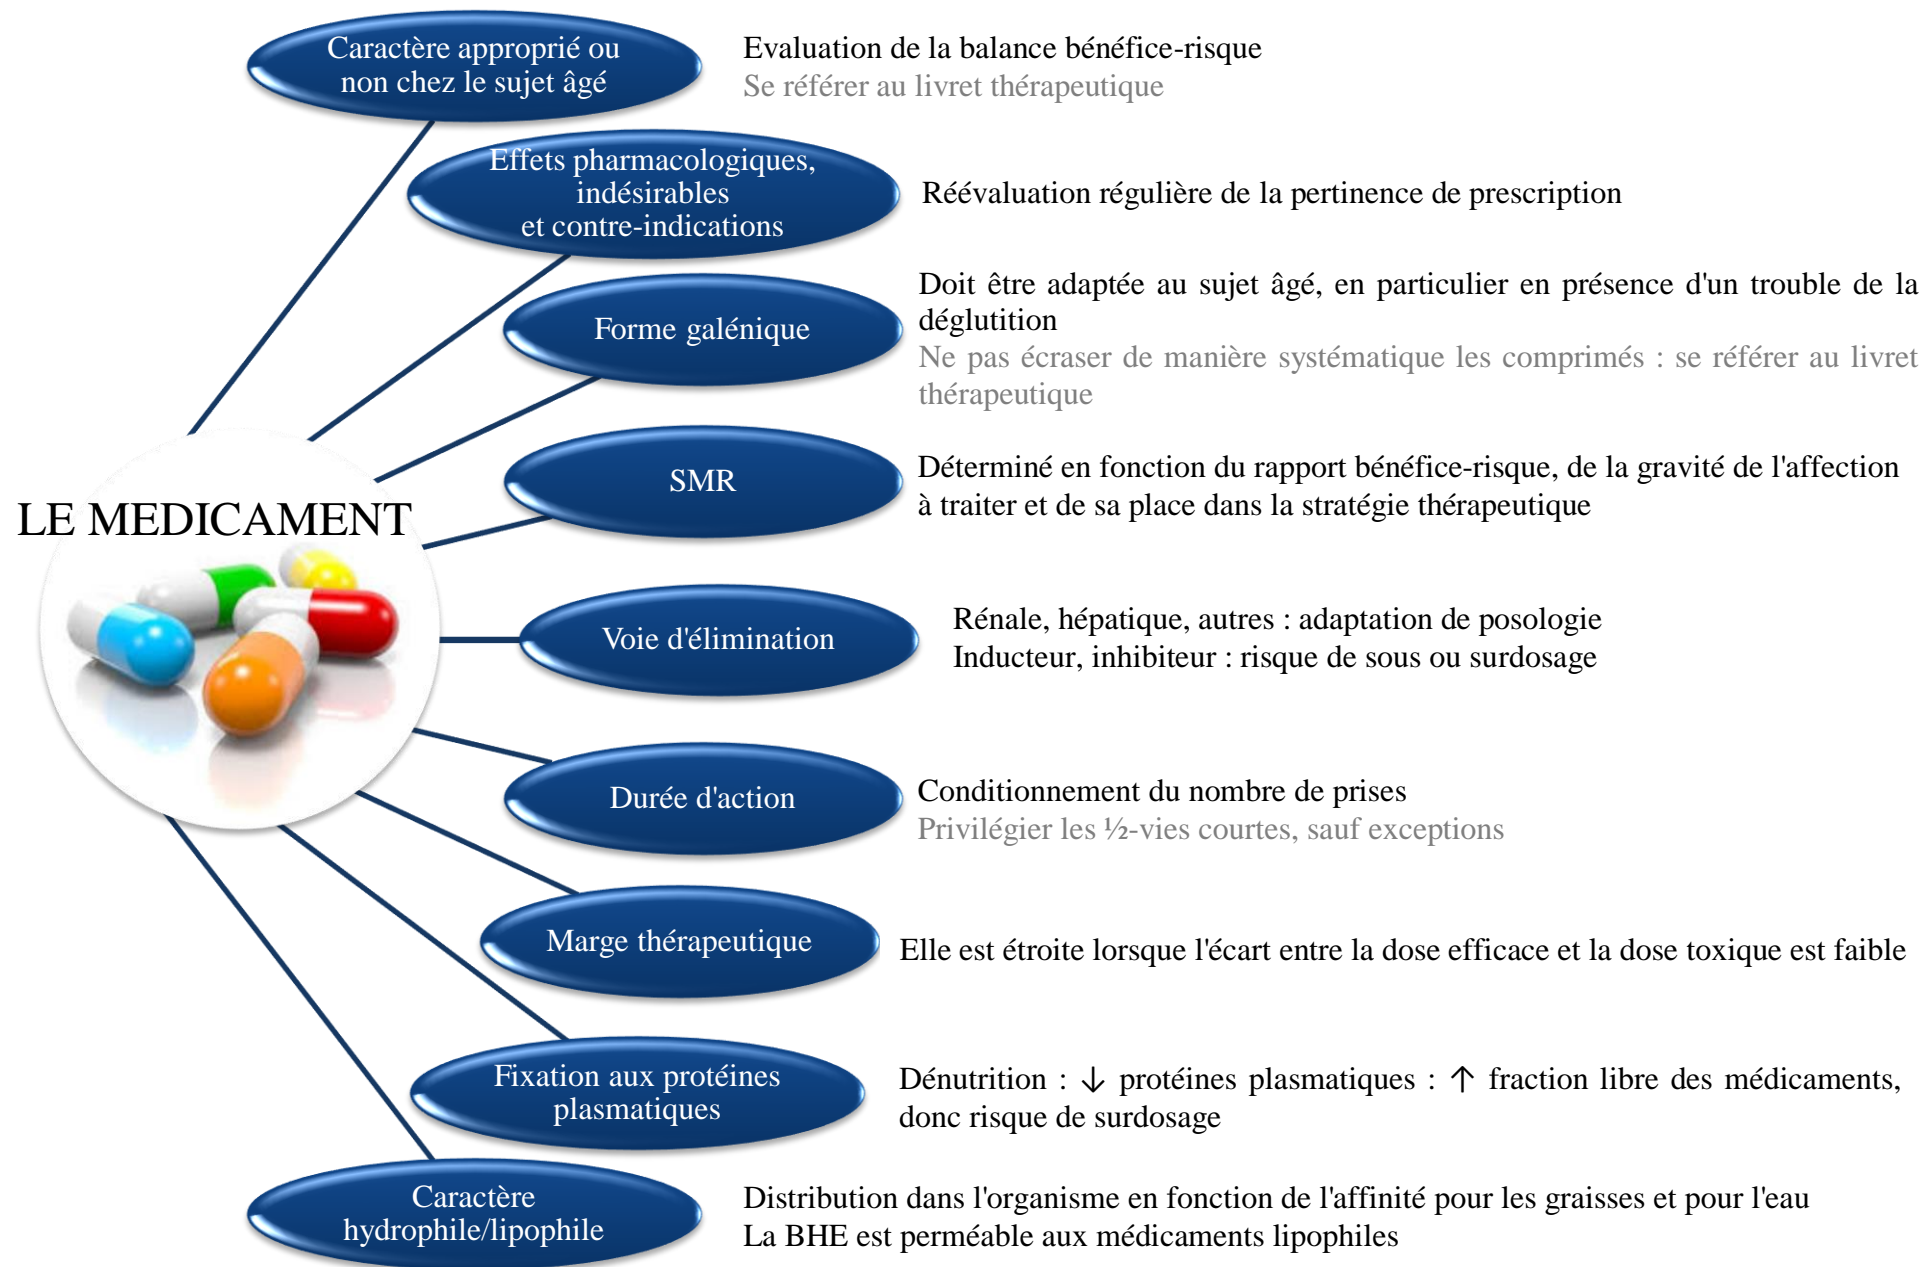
LE MEDICAMENT

Caractère approprié ou non chez le sujet âgé

Evaluation de la balance bénéfice-risque
Se référer au livret thérapeutique

Effets pharmacologiques, indésirables et contre-indications

Réévaluation régulière de la pertinence de prescription

Forme galénique

Doit être adaptée au sujet âgé, en particulier en présence d'un trouble de la déglutition
Ne pas écraser de manière systématique les comprimés : se référer au livret thérapeutique

SMR

Déterminé en fonction du rapport bénéfice-risque, de la gravité de l'affection à traiter et de sa place dans la stratégie thérapeutique

Voie d'élimination

Rénale, hépatique, autres : adaptation de posologie
Inducteur, inhibiteur : risque de sous ou surdosage

Durée d'action

Conditionnement du nombre de prises
Privilégier les ½-vies courtes, sauf exceptions

Marge thérapeutique

Elle est étroite lorsque l'écart entre la dose efficace et la dose toxique est faible

Fixation aux protéines plasmatiques

Dénutrition : ↓ protéines plasmatiques : ↑ fraction libre des médicaments, donc risque de surdosage

Caractère hydrophile/lipophile

Distribution dans l'organisme en fonction de l'affinité pour les graisses et pour l'eau
La BHE est perméable aux médicaments lipophiles